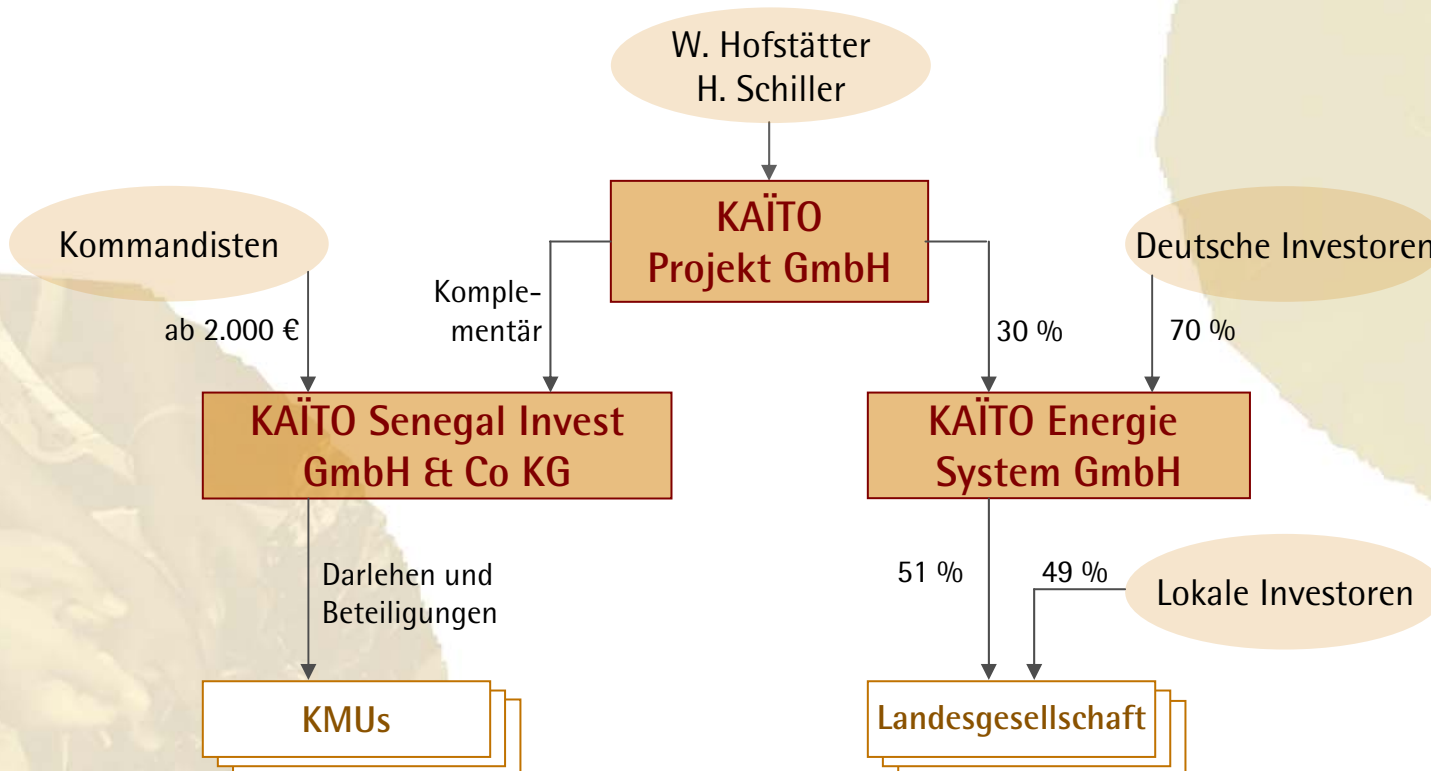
W. Hofstätter
H. Schiller

KAÏTO
Projekt GmbH

Kommandisten

Deutsche Investoren

ab 2.000 €

Komplementär

30 %

70 %

KAÏTO Senegal Invest
GmbH & Co KG

KAÏTO Energie
System GmbH

Darlehen und Beteiligungen

51 %

49 %

Lokale Investoren

KMUs

Landesgesellschaft